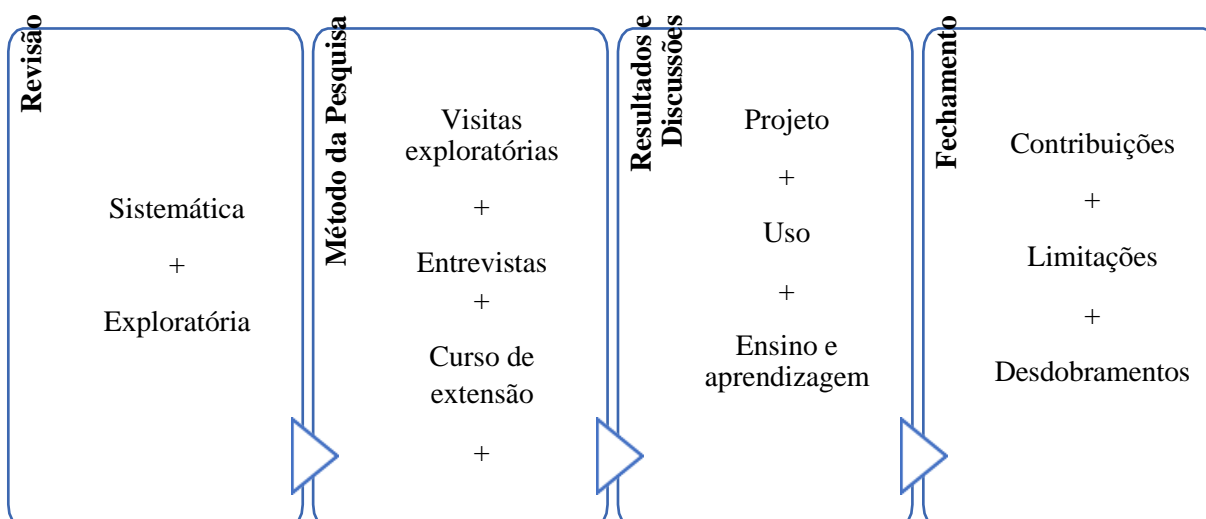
Revisão

Sistemática

+

Exploratória

Método da Pesquisa

Visitas exploratórias

+

Entrevistas

+

Curso de extensão

+

Resultados e Discussões

Projeto

+

Uso

+

Ensino e aprendizagem

Fechamento

Contribuições

+

Limitações

+

Desdobramentos